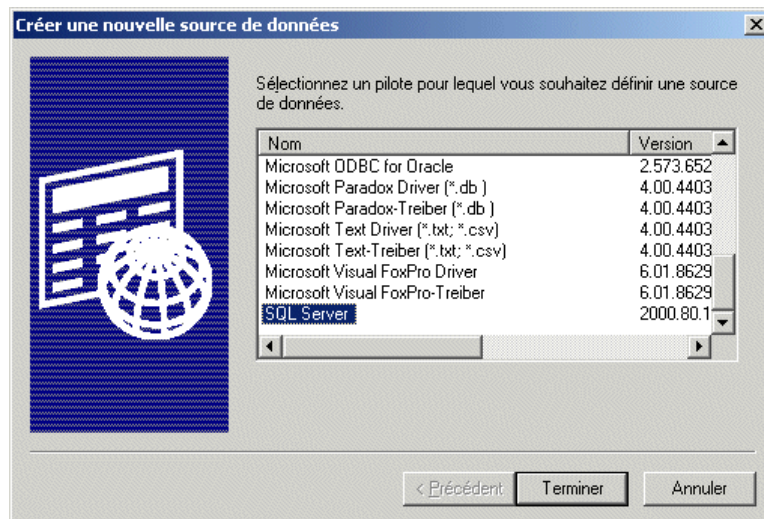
Créer une nouvelle source de données

Sélectionnez un pilote pour lequel vous souhaitez définir une source de données.

| Nom | Version |
|---|---|
| Microsoft ODBC for Oracle | 2.573.652 |
| Microsoft Paradox Driver (*.db ) | 4.00.4403 |
| Microsoft Paradox-Treiber (*.db ) | 4.00.4403 |
| Microsoft Text Driver (*.txt; *.csv) | 4.00.4403 |
| Microsoft Text-Treiber (*.txt; *.csv) | 4.00.4403 |
| Microsoft Visual FoxPro Driver | 6.01.8629 |
| Microsoft Visual FoxPro-Treiber | 6.01.8629 |
| SQL Server | 2000.80.1 |

< Précédent
Terminer
Annuler